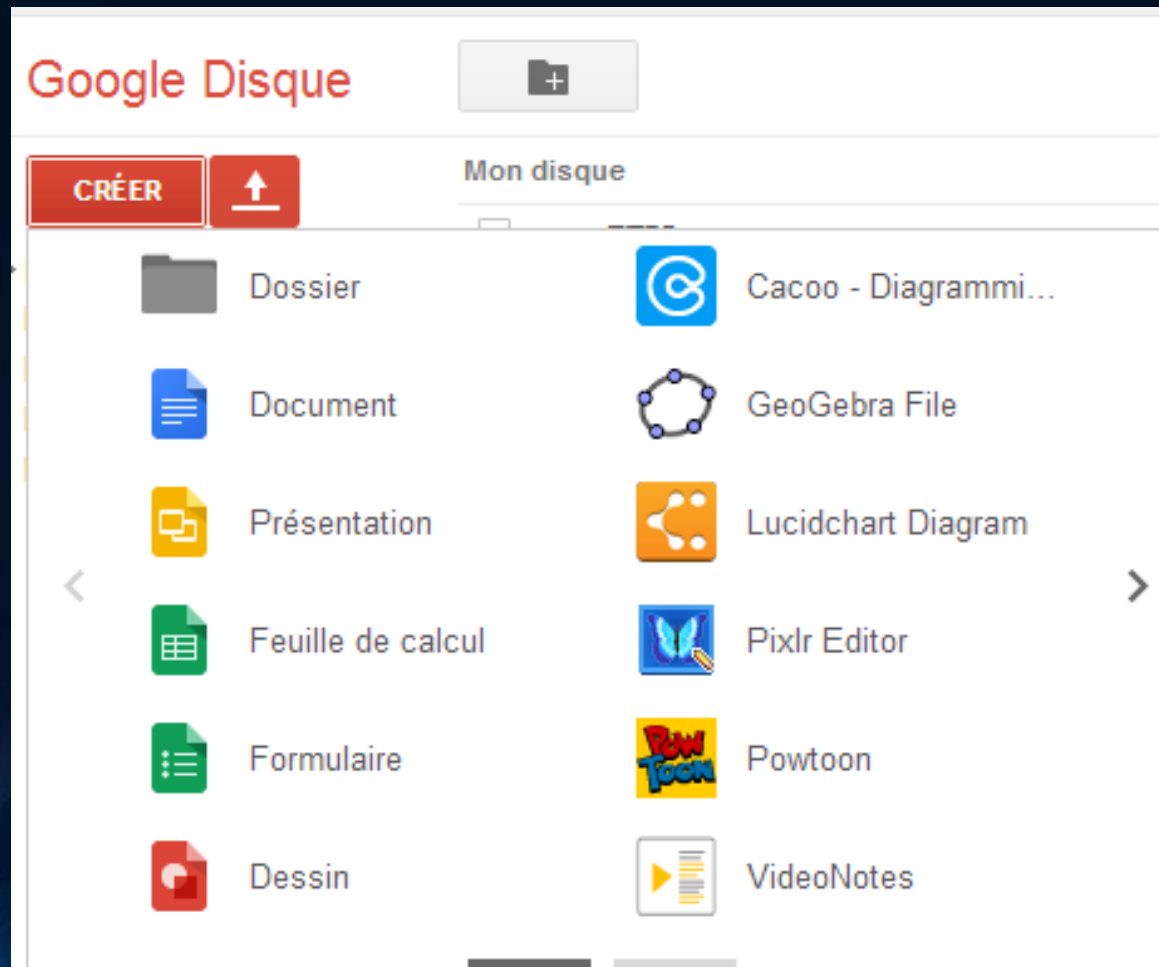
Google Disque

CRÉER

Mon disque

Dossier

Document

Présentation

Feuille de calcul

Formulaire

Dessin

Cacoo - Diagrammi...

GeoGebra File

Lucidchart Diagram

Pixlr Editor

Powtoon

VideoNotes

POW TOON